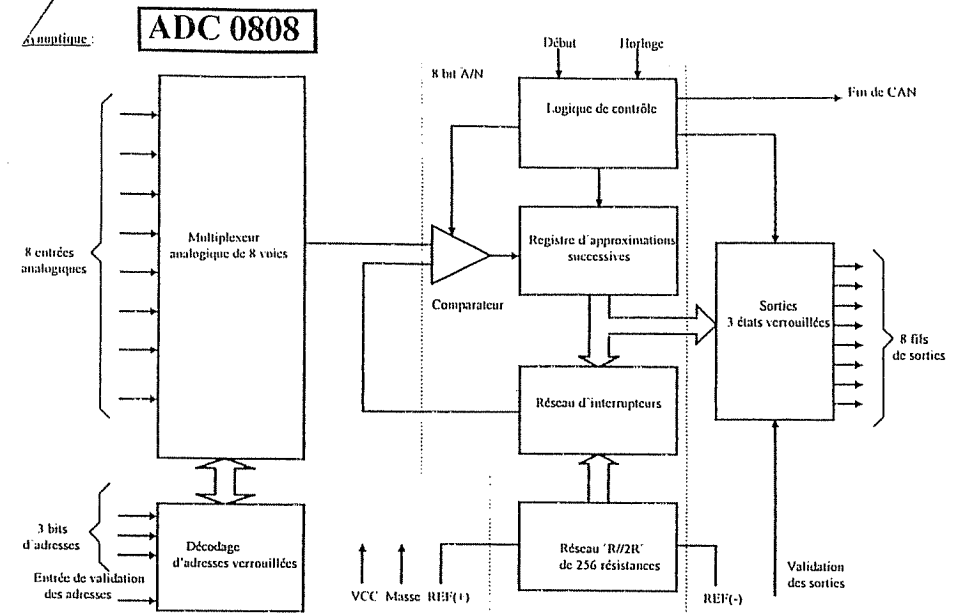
Synoptique :

ADC 0808

8 bit A/N

Début

Horloge

Logique de contrôle

Fin de CAN

8 entrées analogiques

Multiplexeur analogique de 8 voies

Registre d'approximations successives

Comparateur

Sorties 3 états verrouillées

8 fils de sorties

Réseau d'interrupteurs

3 bits d'adresses

Entrée de validation des adresses

Décodage d'adresses verrouillées

VCC Masse REF(+)

Réseau 'R//2R' de 256 résistances

REF(-)

Validation des sorties